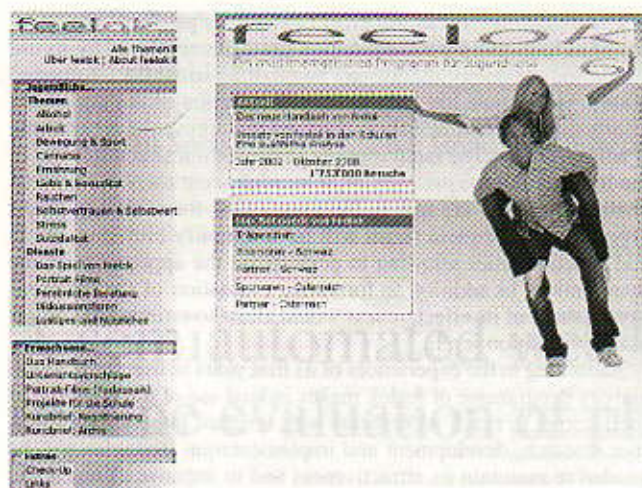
feelok

Alle Themen | Über feelok | About feelok |

Jugendliche...
Themen
Alkohol
Arbeit
Bewegung & Sport
Cannabis
Ernährung
Liebe & Sexualität
Rauchen
Selbstvertrauen & Selbstwert
Stress
Suizidalität
Dienste
Das Spiel von feelok
Portrait Filme
Persönliche Beratung
Diskussionsforum
Links
Erwachsene...
Das Handbuch
Unterrichtsvorschläge
Portrait Filme
Projekte für die Schule
Rundbrief: Neuerscheinung
Rundbrief: Archiv
Extras
Check-Up
Links

feelok
Ein multithematisches Programm für Jugendliche

Aktuell
Das neue Handbuch von feelok
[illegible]
Eine qualitative Analyse
Jahr 2002 - Oktober 2008
1'757'000 Besuche

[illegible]
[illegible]
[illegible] - Schweiz
Partner - Schweiz
Sponsoren - Österreich
Partner - Österreich

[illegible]

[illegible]